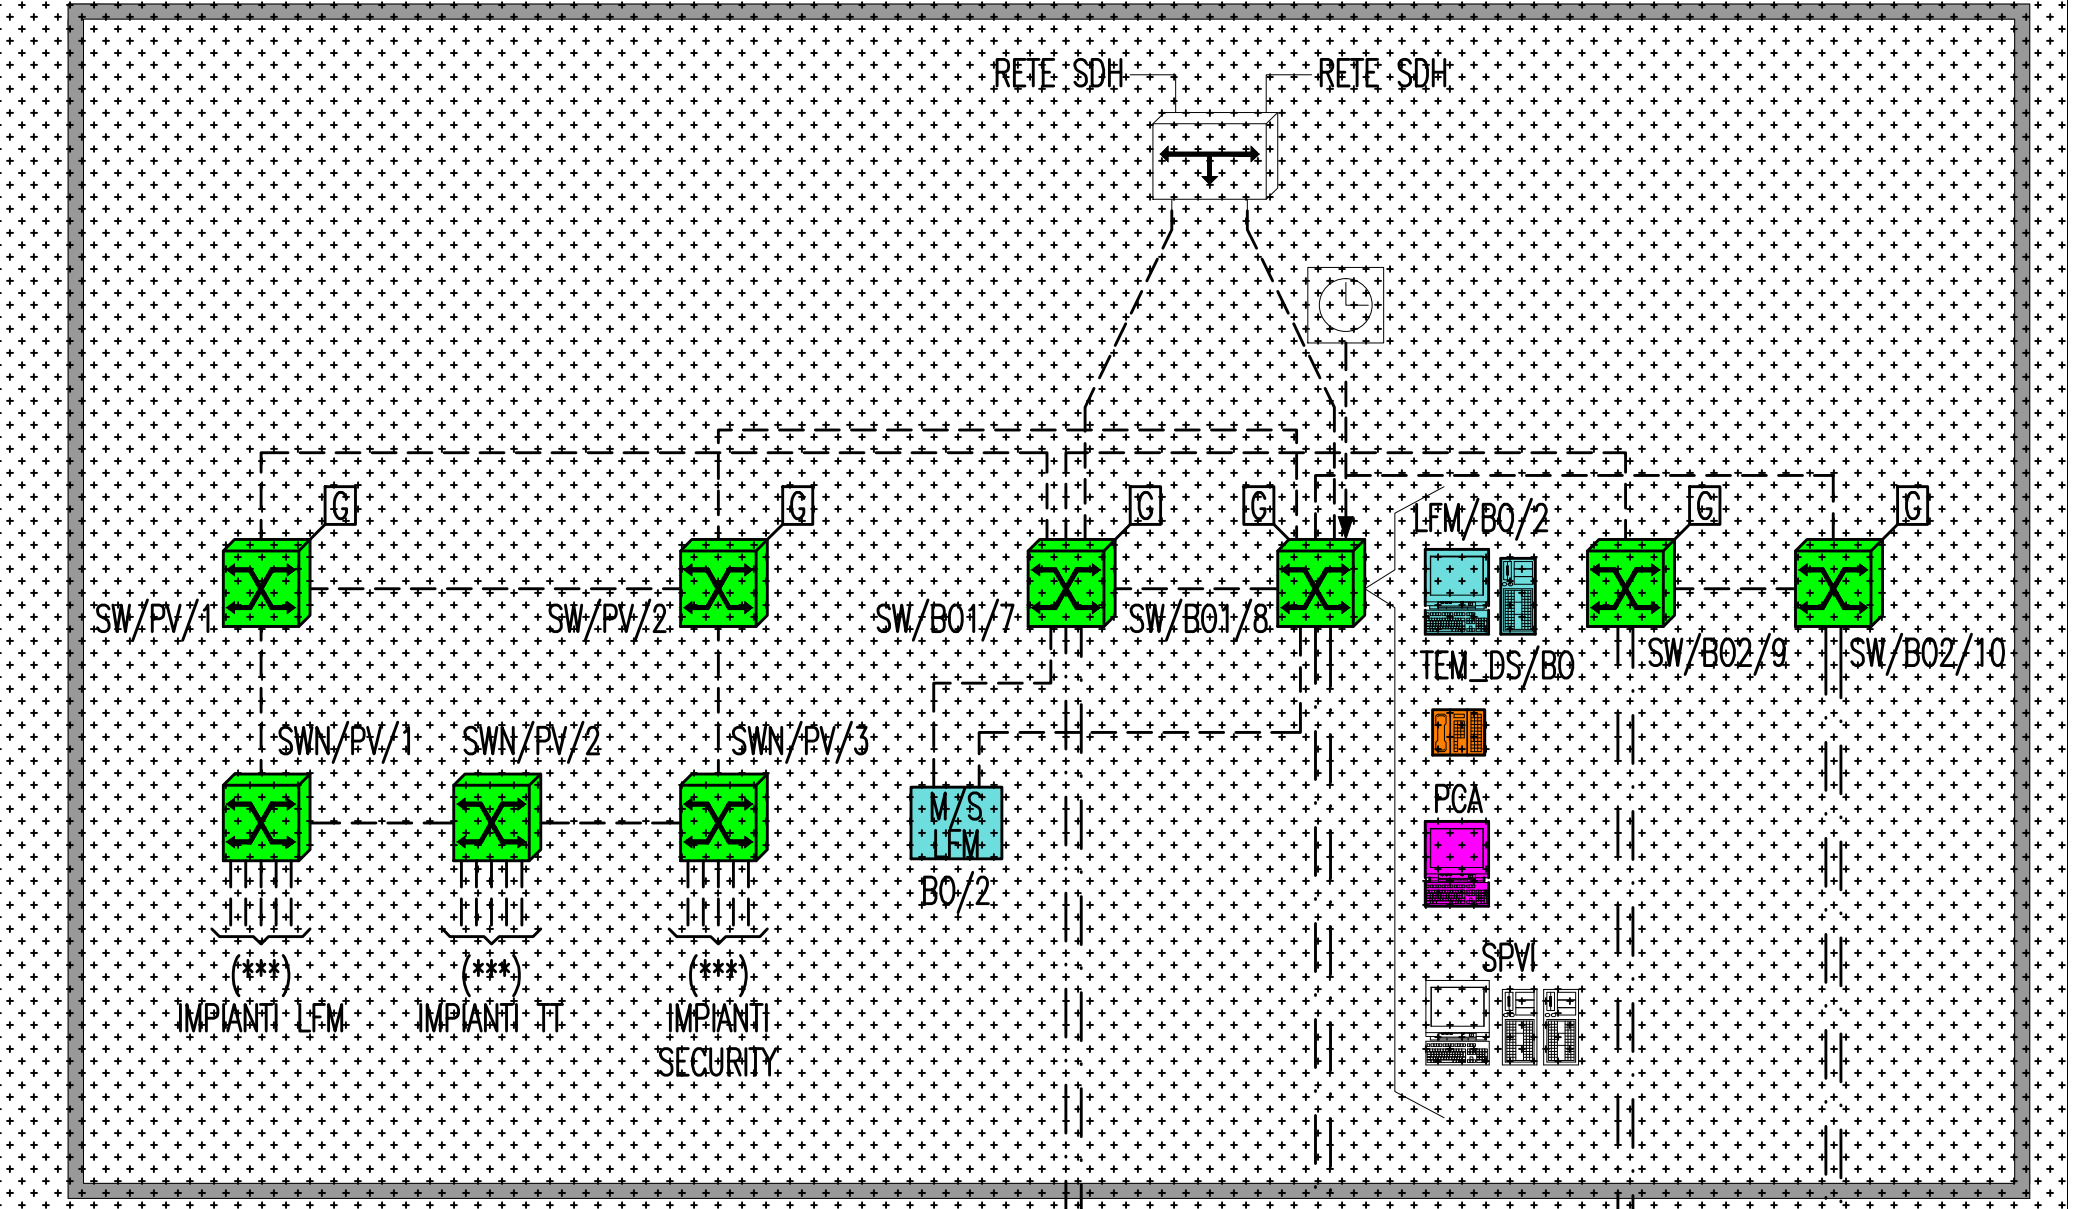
RETE SDH
RETE SDH

G
G
G
G
G
G

SW/PV/1
SW/PV/2
SW/BO1/7
SW/BO1/8
LFM/BO/2
TEM_DS/BO
SW/BO2/9
SW/BO2/10

SWN/PV/1
SWN/PV/2
SWN/PV/3

M/S
LFM
BO/2

PCA

SPVI

(***)
IMPIANTI LFM
(***)
IMPIANTI TT
(***)
IMPIANTI
SECURITY